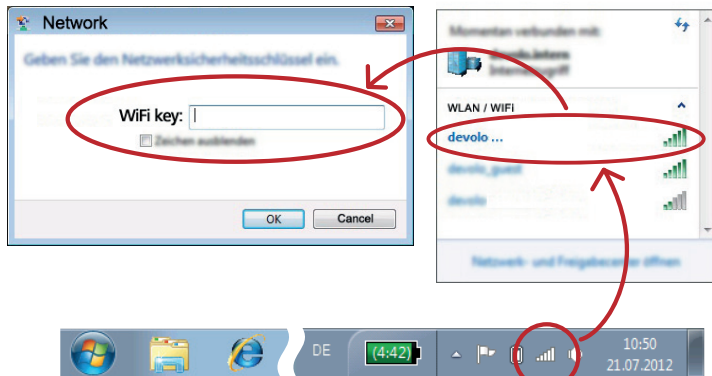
Network

Geben Sie den Netzwerksicherheitsschlüssel ein.

WiFi key:

Zeichen ausblenden

OK

Cancel

Momentan verbunden mit:

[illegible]
Internetzugriff

WLAN / WIFI

devolo ...

devolo_guest

devolo

Netzwerk- und Freigabecenter öffnen

DE

(4:42)

10:50
21.07.2012